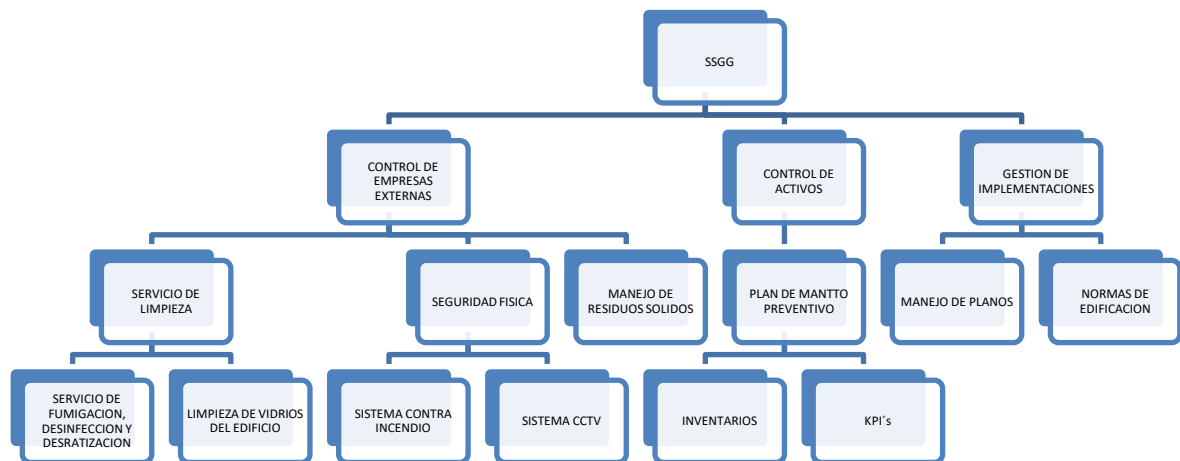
SSGG

CONTROL DE EMPRESAS EXTERNAS

CONTROL DE ACTIVOS

GESTION DE IMPLEMENTACIONES

SERVICIO DE LIMPIEZA

SEGURIDAD FISICA

MANEJO DE RESIDUOS SOLIDOS

PLAN DE MANTTO PREVENTIVO

MANEJO DE PLANOS

NORMAS DE EDIFICACION

SERVICIO DE FUMIGACION, DESINFECCION Y DESRATIZACION

LIMPIEZA DE VIDRIOS DEL EDIFICIO

SISTEMA CONTRA INCENDIO

SISTEMA CCTV

INVENTARIOS

KPI´s